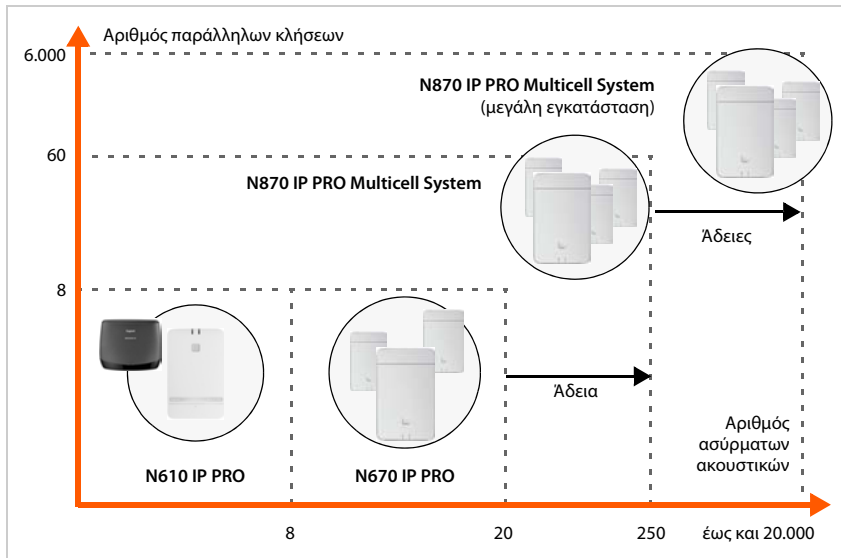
Αριθμός παράλληλων κλήσεων

6.000

N870 IP PRO Multicell System
(μεγάλη εγκατάσταση)

60

N870 IP PRO Multicell System

Άδειες

8

Άδεια

Αριθμός ασύρματων ακουστικών

N610 IP PRO

N670 IP PRO

8

20

250

έως και 20.000